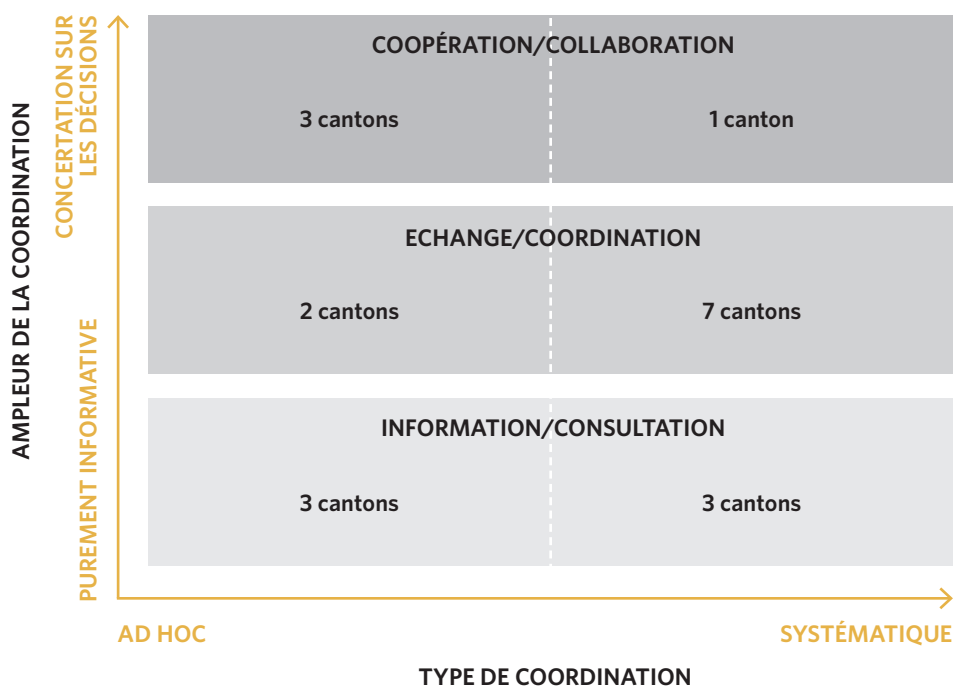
AMPLEUR DE LA COORDINATION

CONCERTATION SUR LES DÉCISIONS

PUREMENT INFORMATIVE

COOPÉRATION/COLLABORATION

3 cantons

1 canton

ECHANGE/COORDINATION

2 cantons

7 cantons

INFORMATION/CONSULTATION

3 cantons

3 cantons

AD HOC

SYSTÉMATIQUE

TYPE DE COORDINATION